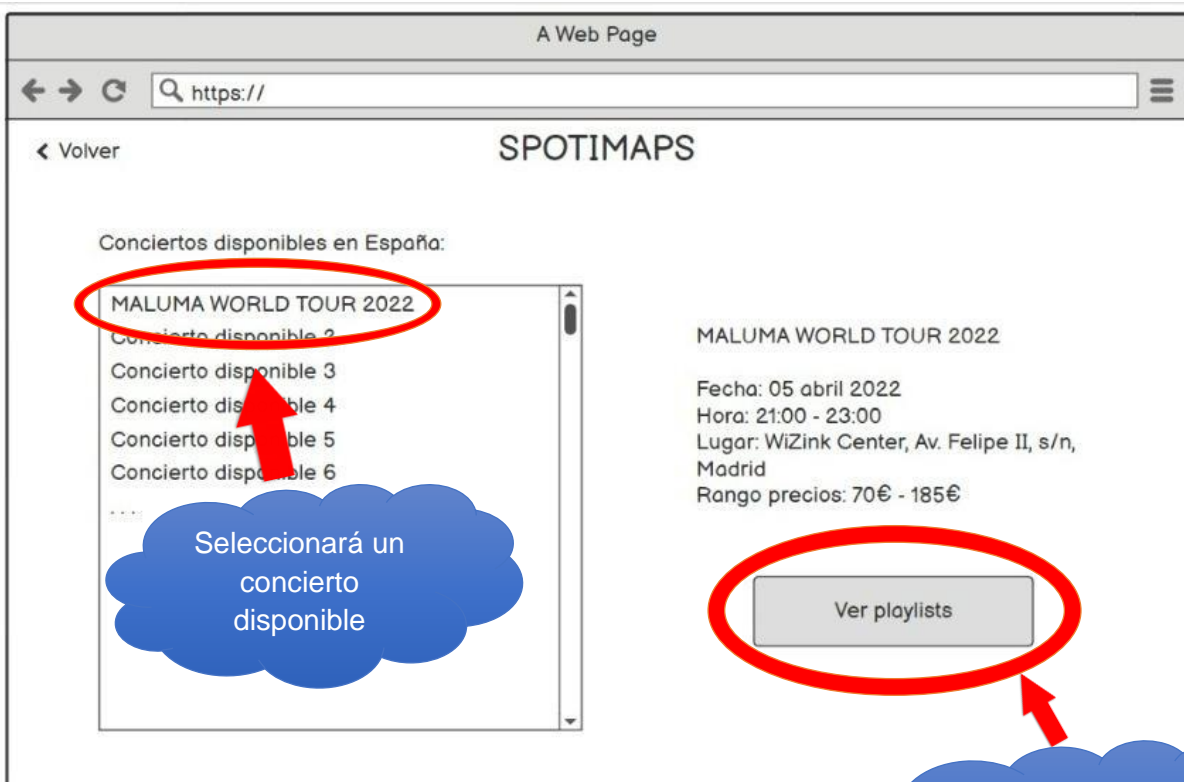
A Web Page

https://

< Volver

SPOTIMAPS

Conciertos disponibles en España:

MALUMA WORLD TOUR 2022
Concierto disponible 2
Concierto disponible 3
Concierto disp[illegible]ble 4
Concierto disp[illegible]ble 5
Concierto disp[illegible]ble 6
. . .

Seleccionará un concierto disponible

MALUMA WORLD TOUR 2022

Fecha: 05 abril 2022
Hora: 21:00 - 23:00
Lugar: WiZink Center, Av. Felipe II, s/n, Madrid
Rango precios: 70€ - 185€

Ver playlists